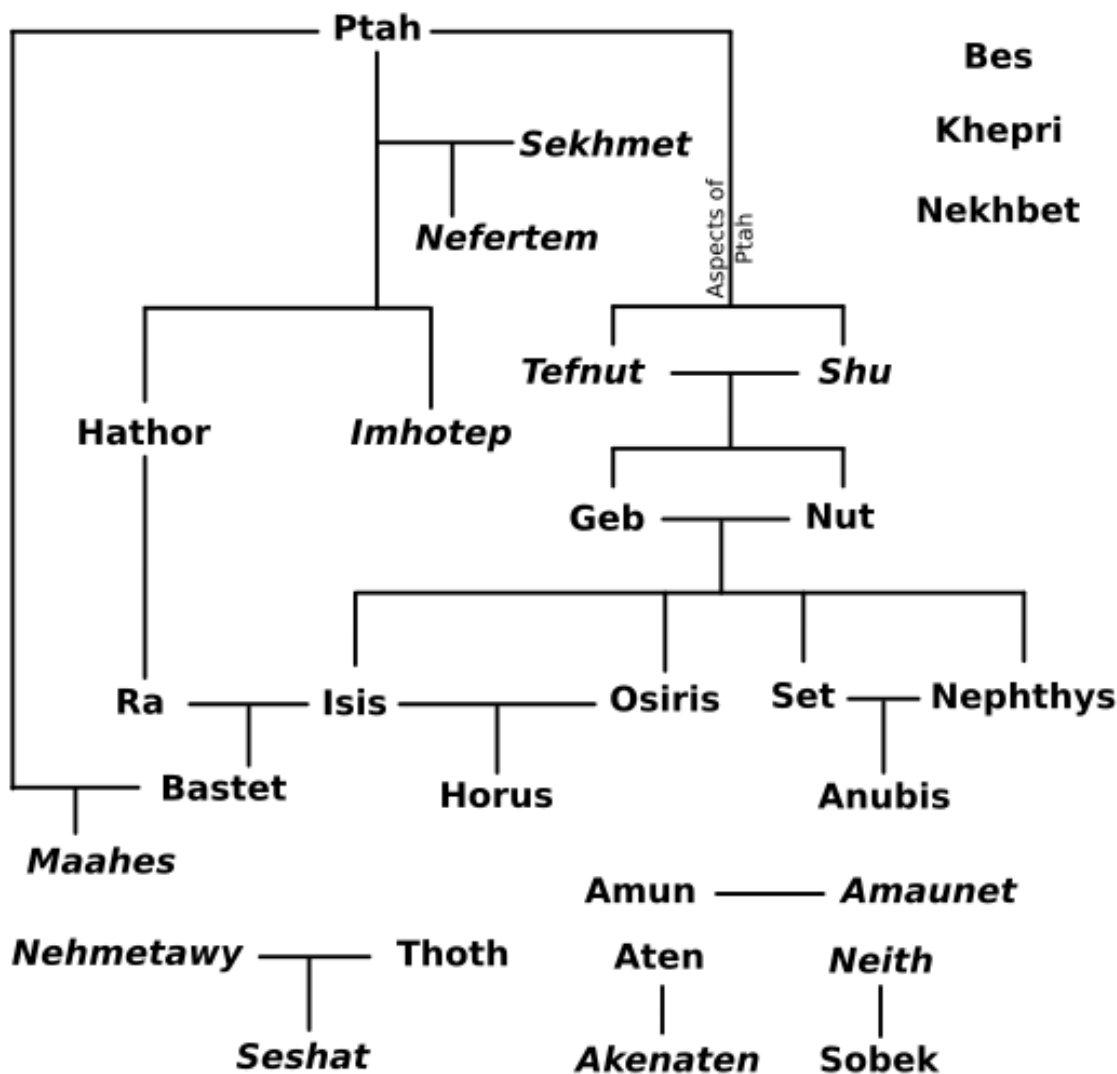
Ptah

Bes

Khepri

Nekhbet

Sekhmet

Nefertem

Aspects of Ptah

Hathor

Imhotep

Tefnut

Shu

Geb

Nut

Ra

Isis

Osiris

Set

Nephthys

Bastet

Horus

Anubis

Maahes

Amun

Amaunet

Nehmetawy

Thoth

Aten

Neith

Seshat

Akenaten

Sobek